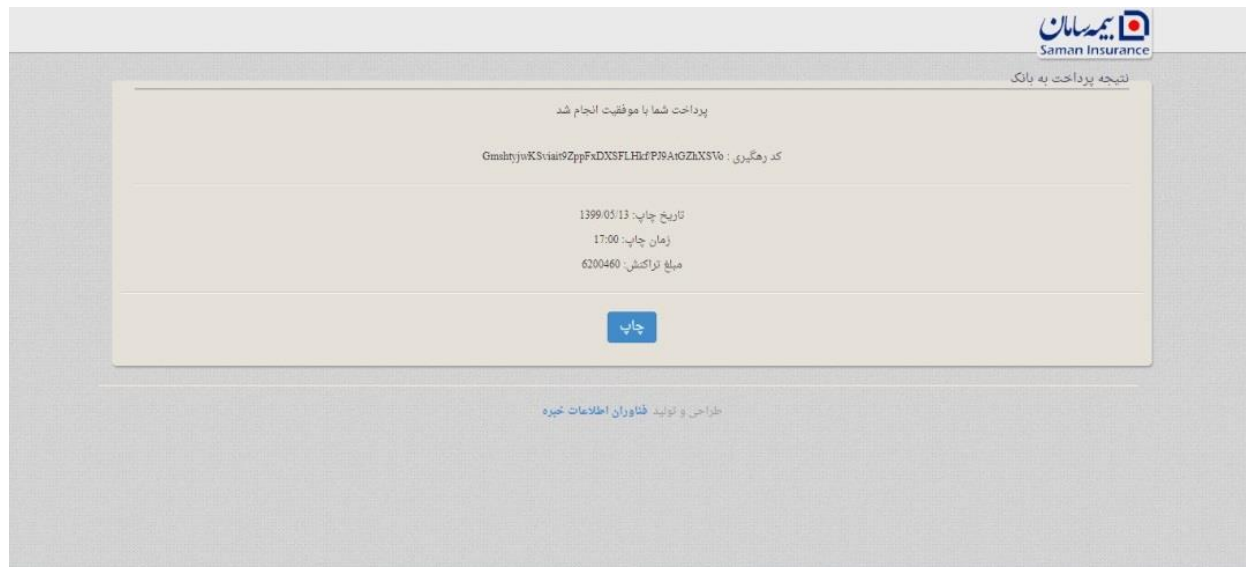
بیمه سامان
Saman Insurance

نتیجه پرداخت به بانک

پرداخت شما با موفقیت انجام شد

کد رهگیری : GmshtyjwKSviait9ZppFxDXSFLHkfPJ9AtGZhXSVo

تاریخ چاپ: 1399/05/13
زمان چاپ: 17:00
مبلغ تراکنش: 6200460

چاپ

طراحی و تولید فناوران اطلاعات خبره